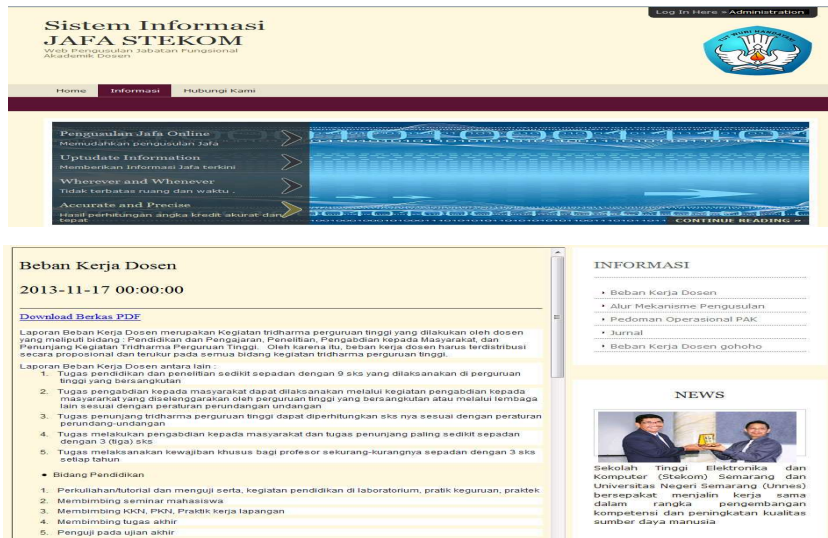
Sistem Informasi
JAFA STEKOM
Web Pengusulan Jabatan Fungsional Akademik Dosen

Log In Here » Administration

TUT WURI HANDAYANI

Home | Informasi | Hubungi Kami

Pengusulan Jafa Online
Memudahkan pengusulan Jafa

Uptudate Information
Memberikan Informasi Jafa terkini

Wherever and Whenever
Tidak terbatas ruang dan waktu .

Accurate and Precise
Hasil perhitungan angka kredit akurat dan tepat

CONTINUE READING »

Beban Kerja Dosen

2013-11-17 00:00:00

Download Berkas PDF

Laporan Beban Kerja Dosen merupakan Kegiatan tridharma perguruan tinggi yang dilakukan oleh dosen yang meliputi bidang : Pendidikan dan Pengajaran, Penelitian, Pengabdian kepada Masyarakat, dan Penunjang Kegiatan Tridharma Perguruan Tinggi. Oleh karena itu, beban kerja dosen harus terdistribusi secara proposional dan terukur pada semua bidang kegiatan tridharma perguruan tinggi.

Laporan Beban Kerja Dosen antara lain :
1. Tugas pendidikan dan penelitian sedikit sepadan dengan 9 sks yang dilaksanakan di perguruan tinggi yang bersangkutan
2. Tugas pengabdian kepada masyarakat dapat dilaksanakan melalui kegiatan pengabdian kepada masyarakat yang diselenggarakan oleh perguruan tinggi yang bersangkutan atau melalui lembaga lain sesuai dengan peraturan perundangan undangan
3. Tugas penunjang tridharma perguruan tinggi dapat diperhitungkan sks nya sesuai dengan peraturan perundang-undangan
4. Tugas melakukan pengabdian kepada masyarakat dan tugas penunjang paling sedikit sepadan dengan 3 (tiga) sks
5. Tugas melaksanakan kewajiban khusus bagi profesor sekurang-kurangnya sepadan dengan 3 sks setiap tahun

• Bidang Pendidikan

1. Perkuliahan/tutorial dan menguji serta, kegiatan pendidikan di laboratorium, pratik keguruan, praktek
2. Membimbing seminar mahasiswa
3. Membimbing KKN, PKN, Praktik kerja lapangan
4. Membimbing tugas akhir
5. Penguji pada ujian akhir

INFORMASI

• Beban Kerja Dosen
• Alur Mekanisme Pengusulan
• Pedoman Operasional PAK
• Jurnal
• Beban Kerja Dosen gohoho

NEWS

Sekolah Tinggi Elektronika dan Komputer (Stekom) Semarang dan Universitas Negeri Semarang (Unnes) bersepakat menjalin kerja sama dalam rangka pengembangan kompetensi dan peningkatan kualitas sumber daya manusia